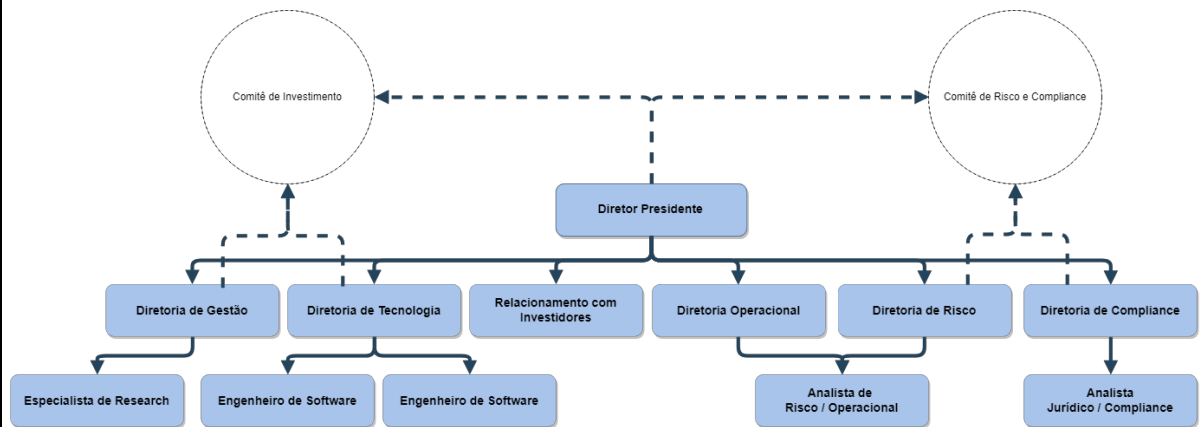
Comitê de Investimento

Comitê de Risco e Compliance

Diretor Presidente

Diretoria de Gestão

Diretoria de Tecnologia

Relacionamento com Investidores

Diretoria Operacional

Diretoria de Risco

Diretoria de Compliance

Especialista de Research

Engenheiro de Software

Engenheiro de Software

Analista de Risco / Operacional

Analista Jurídico / Compliance